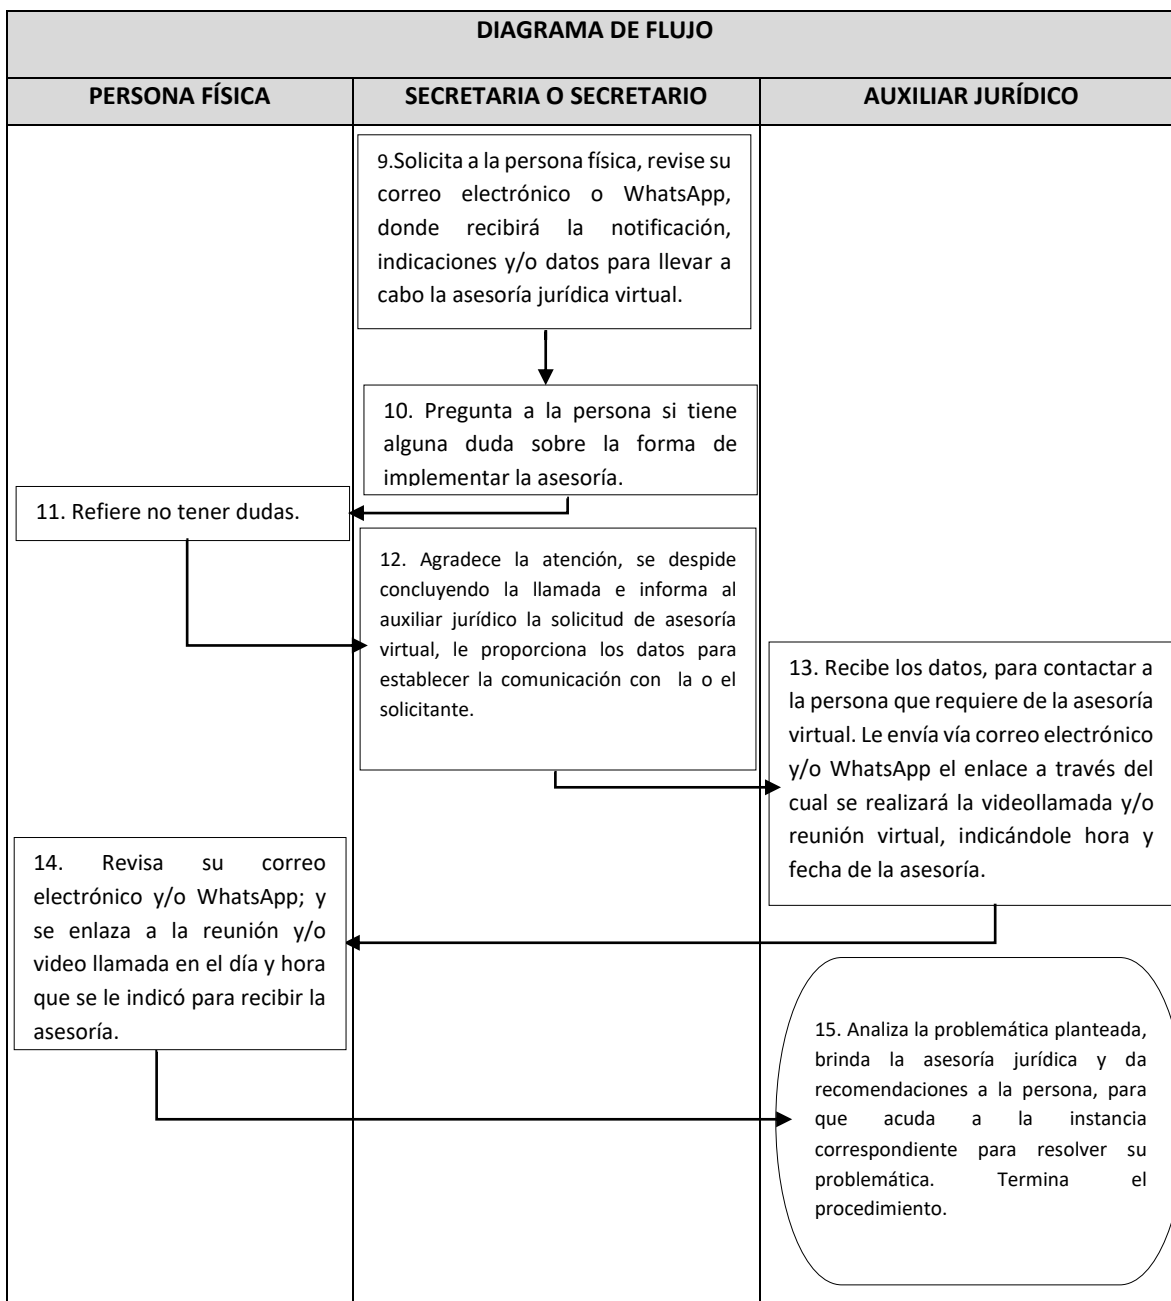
DIAGRAMA DE FLUJO

PERSONA FÍSICA

SECRETARIA O SECRETARIO

AUXILIAR JURÍDICO

9.Solicita a la persona física, revise su correo electrónico o WhatsApp, donde recibirá la notificación, indicaciones y/o datos para llevar a cabo la asesoría jurídica virtual.

10. Pregunta a la persona si tiene alguna duda sobre la forma de implementar la asesoría.

11. Refiere no tener dudas.

12. Agradece la atención, se despide concluyendo la llamada e informa al auxiliar jurídico la solicitud de asesoría virtual, le proporciona los datos para establecer la comunicación con la o el solicitante.

13. Recibe los datos, para contactar a la persona que requiere de la asesoría virtual. Le envía vía correo electrónico y/o WhatsApp el enlace a través del cual se realizará la videollamada y/o reunión virtual, indicándole hora y fecha de la asesoría.

14. Revisa su correo electrónico y/o WhatsApp; y se enlaza a la reunión y/o video llamada en el día y hora que se le indicó para recibir la asesoría.

15. Analiza la problemática planteada, brinda la asesoría jurídica y da recomendaciones a la persona, para que acuda a la instancia correspondiente para resolver su problemática. Termina el procedimiento.